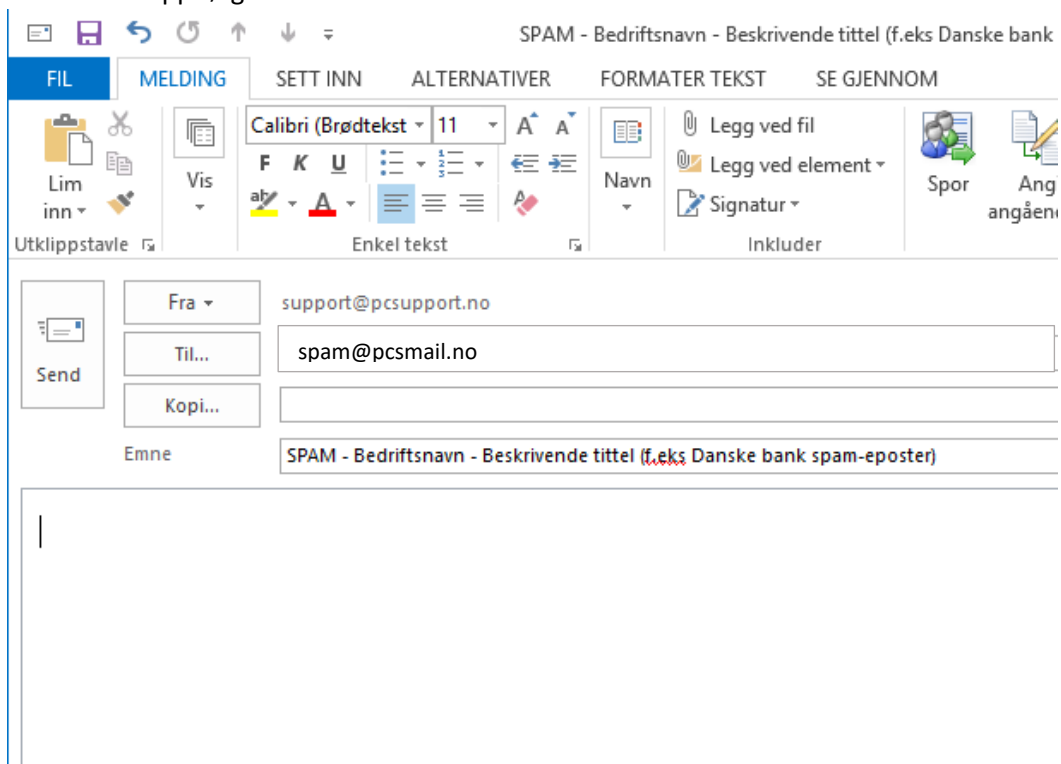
SPAM - Bedriftsnavn - Beskrivende tittel (f.eks Danske bank

FIL MELDING SETT INN ALTERNATIVER FORMATER TEKST SE GJENNOM

Lim inn
Vis
Calibri (Brødtekst 11
F K U
Navn
Legg ved fil
Legg ved element
Signatur
Spor
Ang angåen

Utklippstavle
Enkel tekst
Inkluder

Send
Fra
support@pcsupport.no
Til...
spam@pcsmail.no
Kopi...
Emne
SPAM - Bedriftsnavn - Beskrivende tittel (f.eks Danske bank spam-eposter)